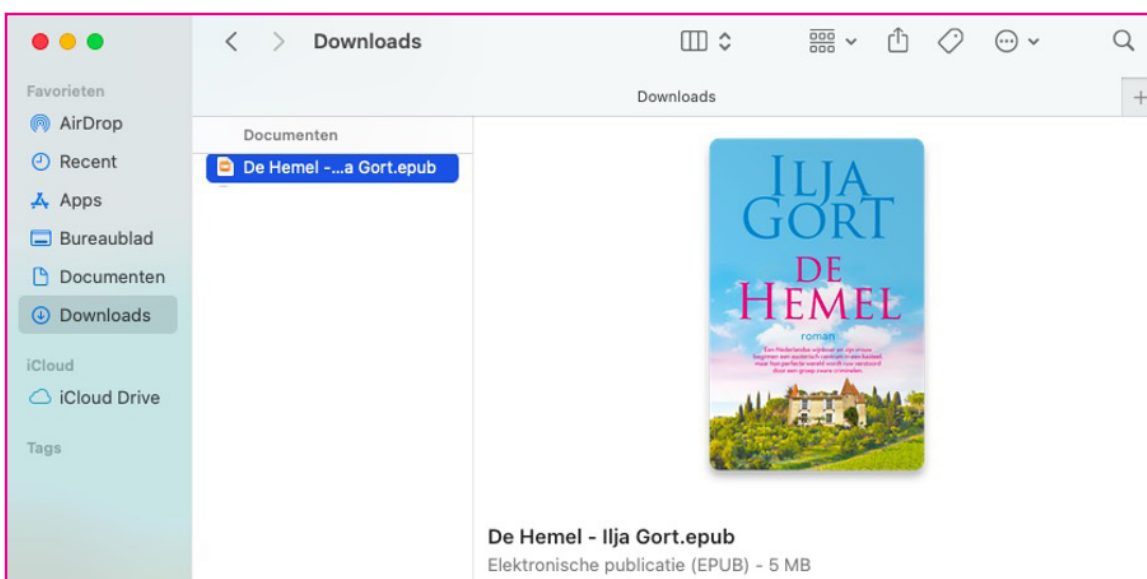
Downloads

Favorieten
AirDrop
Recent
Apps
Bureaublad
Documenten
Downloads

iCloud
iCloud Drive

Tags

Downloads

Documenten
De Hemel -...a Gort.epub

ILJA GORT
DE HEMEL
roman
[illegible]

De Hemel - Ilja Gort.epub
Elektronische publicatie (EPUB) - 5 MB